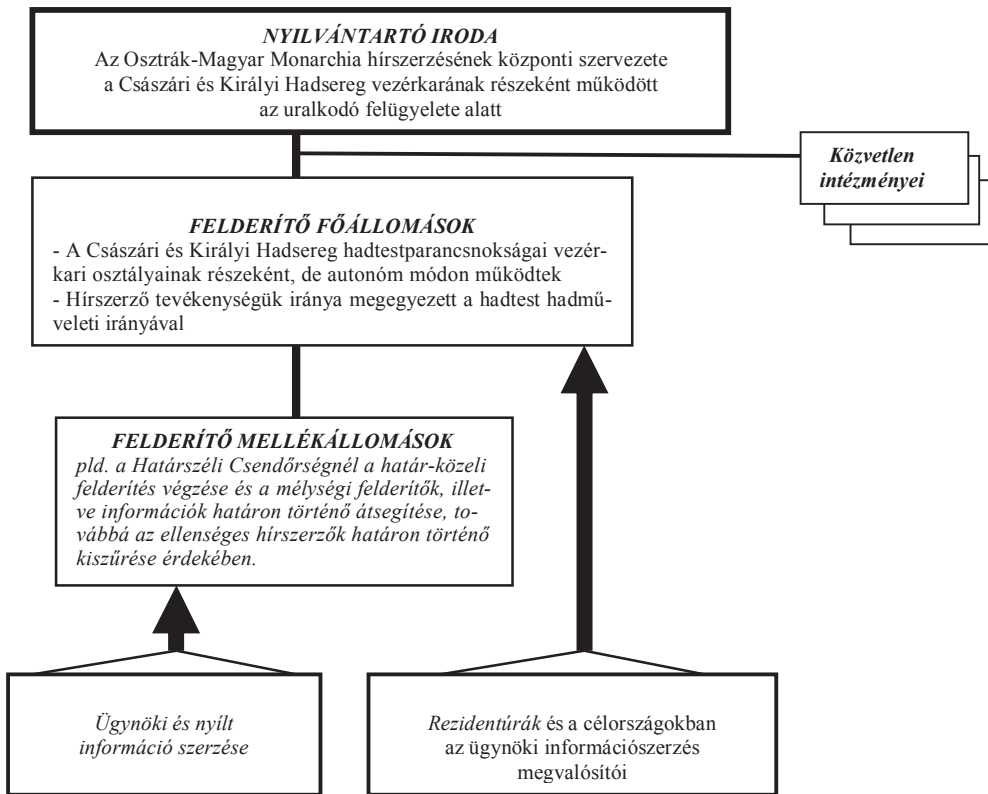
NYILVÁNTARTÓ IRODA
Az Osztrák-Magyar Monarchia hírszerzésének központi szervezete a Császári és Királyi Hadsereg vezérkarának részeként működött az uralkodó felügyelete alatt

Közvetlen intézményei

FELDERÍTŐ FŐÁLLOMÁSOK
- A Császári és Királyi Hadsereg hadtestparancsnokságai vezérkari osztályainak részeként, de autonóm módon működtek
- Hírszerző tevékenységük iránya megegyezett a hadtest hadműveleti irányával

FELDERÍTŐ MELLÉKÁLLOMÁSOK
pld. a Határszéli Csendőrségnél a határ-közeli felderítés végzése és a mélységi felderítők, illetve információk határon történő átsegítése, továbbá az ellenséges hírszerzők határon történő kiszűrése érdekében.

Ügynöki és nyílt információ szerzése

Rezidentúrák és a célországokban az ügynöki információszerzés megvalósítói